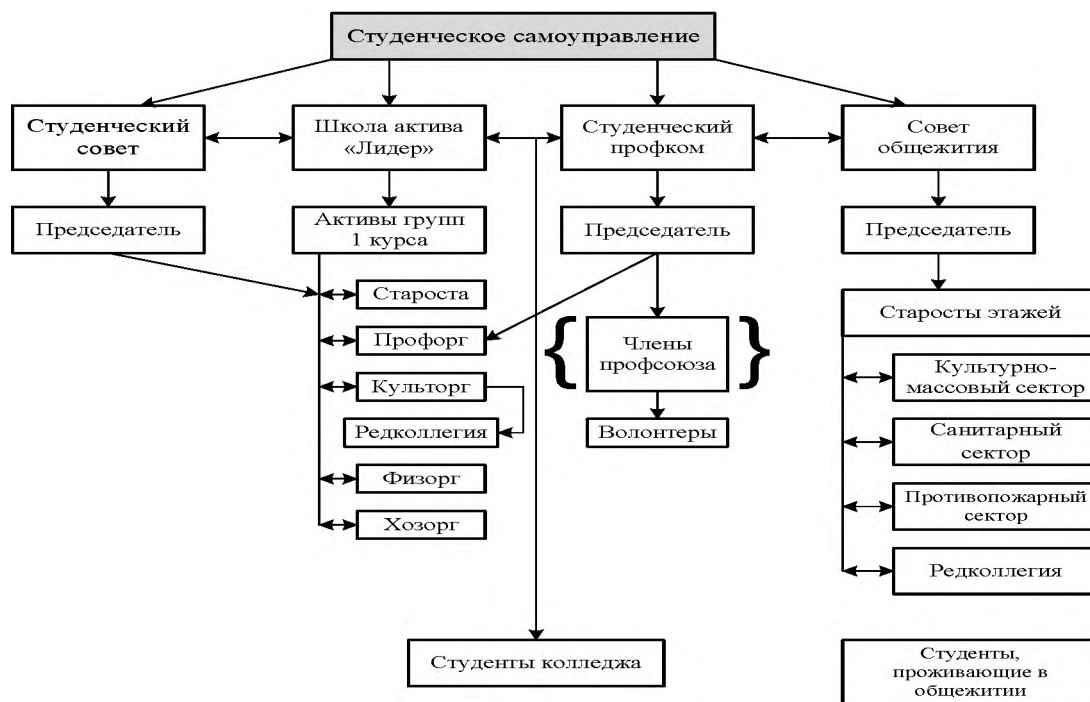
Студенческое самоуправление

Студенческий совет

Школа актива «Лидер»

Студенческий профком

Совет общежития

Председатель

Активы групп 1 курса

Председатель

Председатель

Староста

Профорг

Культорг

Редколлегия

Физорг

Хозорг

Члены профсоюза

Волонтеры

Старосты этажей

Культурно-массовый сектор

Санитарный сектор

Противопожарный сектор

Редколлегия

Студенты колледжа

Студенты, проживающие в общежитии